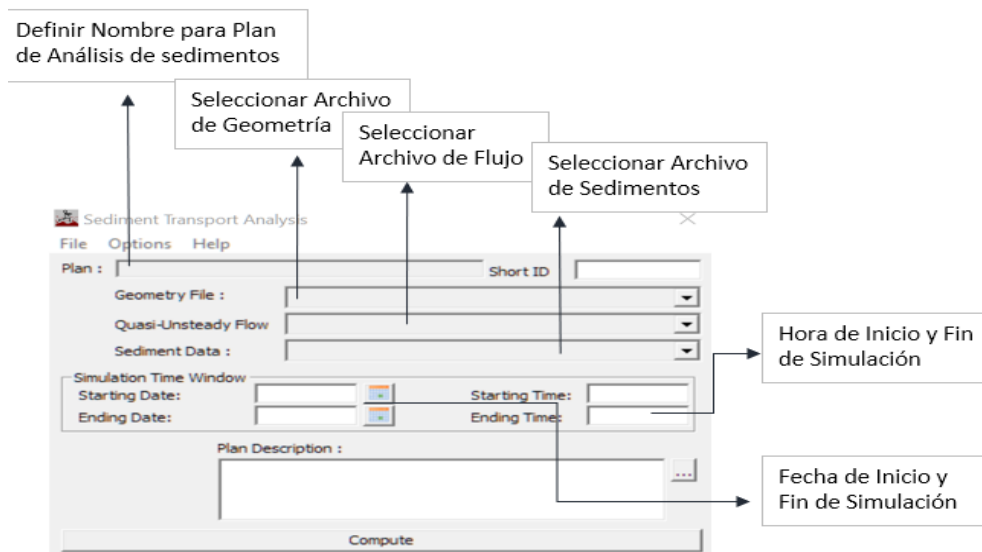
Definir Nombre para Plan de Análisis de sedimentos

Seleccionar Archivo de Geometría

Seleccionar Archivo de Flujo

Seleccionar Archivo de Sedimentos

Sediment Transport Analysis

File Options Help

Plan :

Short ID

Geometry File :

Quasi-Unsteady Flow

Sediment Data :

Hora de Inicio y Fin de Simulación

Simulation Time Window

Starting Date:

Starting Time:

Ending Date:

Ending Time:

Plan Description :

...

Fecha de Inicio y Fin de Simulación

Compute